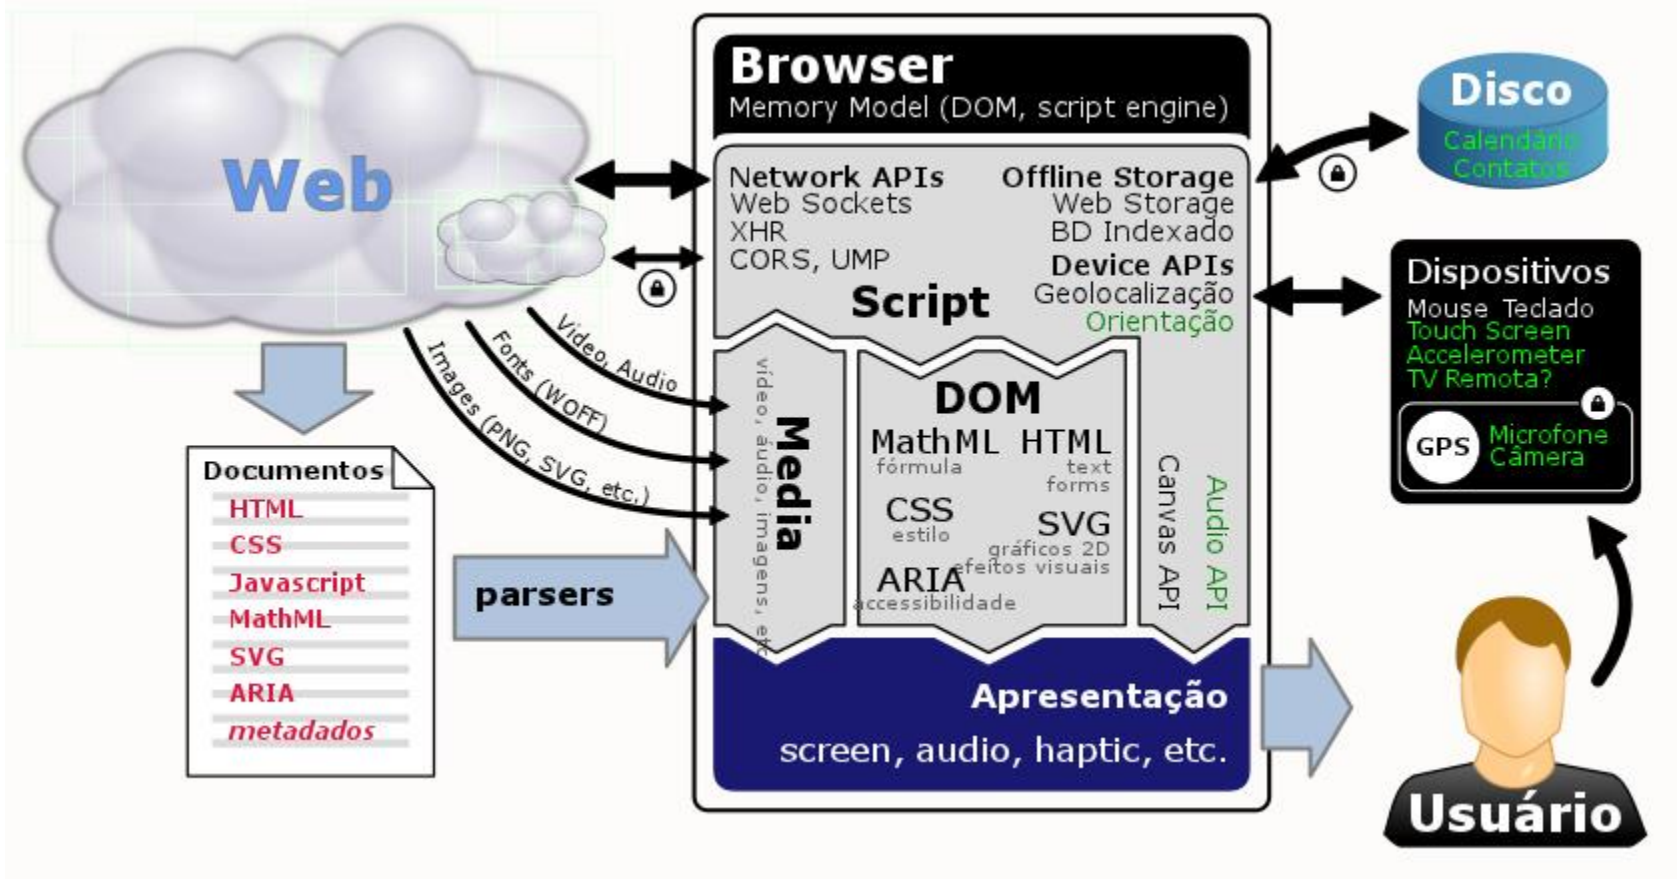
Web

Documentos
HTML
CSS
Javascript
MathML
SVG
ARIA
metadados

Images (PNG, SVG, etc.)
Fonts (WOFF)
Video, Audio

parsers

Browser
Memory Model (DOM, script engine)

Network APIs
Web Sockets
XHR
CORS, UMP

Offline Storage
Web Storage
BD Indexado

Device APIs
Geolocalização
Orientação

Script

Media
vídeo, áudio, imagens, etc

DOM
MathML
fórmula
HTML
text
forms
CSS
estilo
SVG
gráficos 2D
efeitos visuais
ARIA
accessibilidade

Canvas API
Audio API

Apresentação
screen, audio, haptic, etc.

Disco
Calendário
Contatos

Dispositivos
Mouse Teclado
Touch Screen
Accelerometer
TV Remota?
GPS
Microfone
Câmera

Usuário